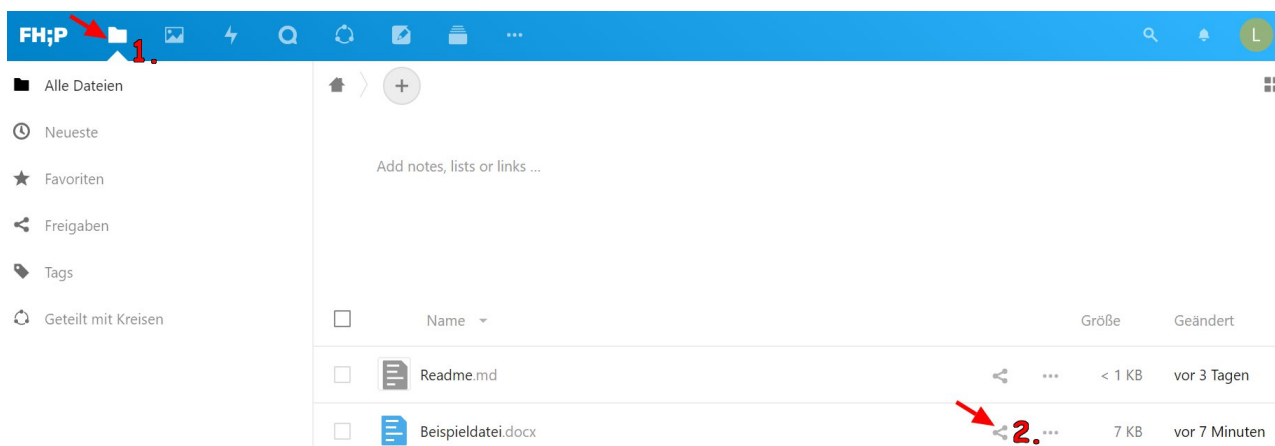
FH;P 1. ··· L

Alle Dateien
Neueste
Favoriten
Freigaben
Tags
Geteilt mit Kreisen

+

Add notes, lists or links ...

| | Name | | Größe | Geändert |
|---|---|---|---|---|
| | Readme.md | ··· | < 1 KB | vor 3 Tagen |
| | Beispieldatei.docx | 2. ··· | 7 KB | vor 7 Minuten |